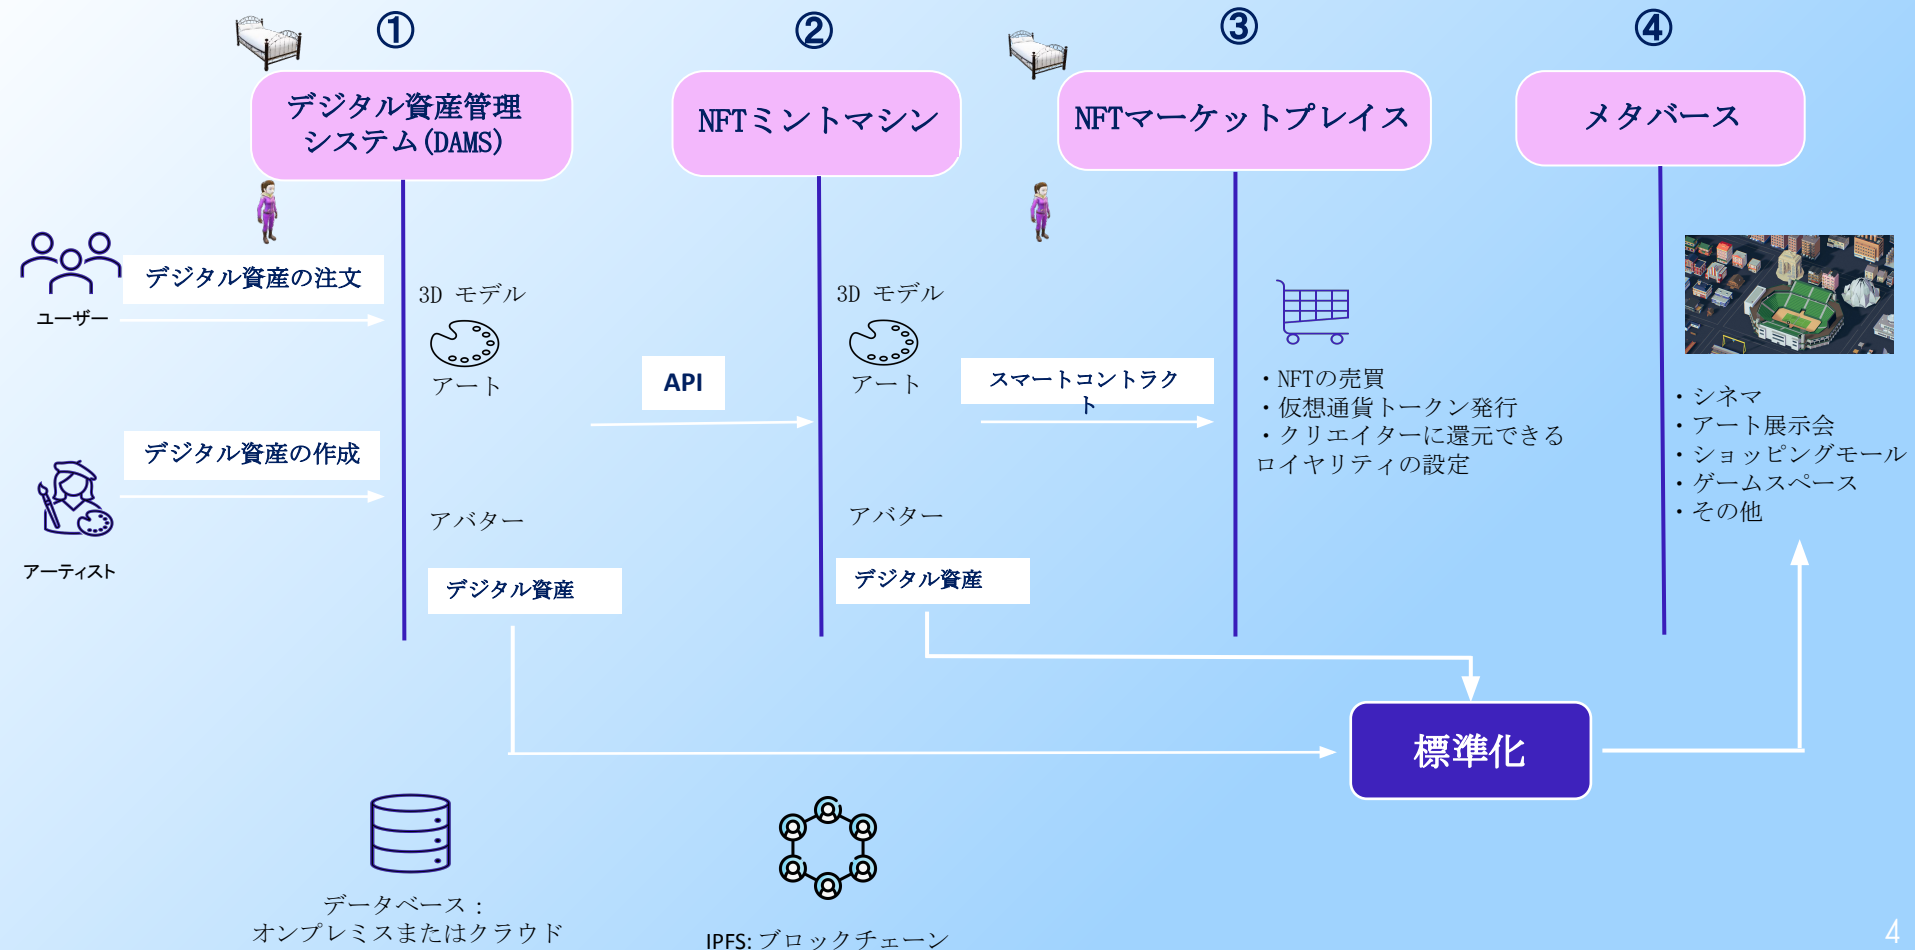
①

デジタル資産管理システム(DAMS)

②

NFTミントマシン

③

NFTマーケットプレイス

④

メタバース

ユーザー

デジタル資産の注文

アーティスト

デジタル資産の作成

3D モデル

アート

アバター

デジタル資産

API

3D モデル

アート

アバター

デジタル資産

スマートコントラクト

・NFTの売買
・仮想通貨トークン発行
・クリエイターに還元できるロイヤリティの設定

・シネマ
・アート展示会
・ショッピングモール
・ゲームスペース
・その他

標準化

データベース：
オンプレミスまたはクラウド

IPFS: ブロックチェーン

4